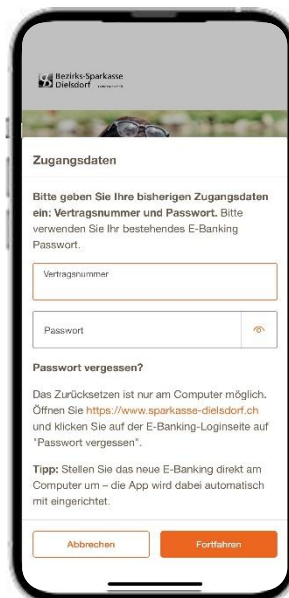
Bezirks-Sparkasse Dielsdorf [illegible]

Zugangsdaten

Bitte geben Sie Ihre bisherigen Zugangsdaten ein: Vertragsnummer und Passwort. Bitte verwenden Sie Ihr bestehendes E-Banking Passwort.

Vertragsnummer

Passwort

Passwort vergessen?

Das Zurücksetzen ist nur am Computer möglich. Öffnen Sie https://www.sparkasse-dielsdorf.ch und klicken Sie auf der E-Banking-Loginseite auf "Passwort vergessen".

Tipp: Stellen Sie das neue E-Banking direkt am Computer um – die App wird dabei automatisch mit eingerichtet.

Abbrechen

Fortfahren